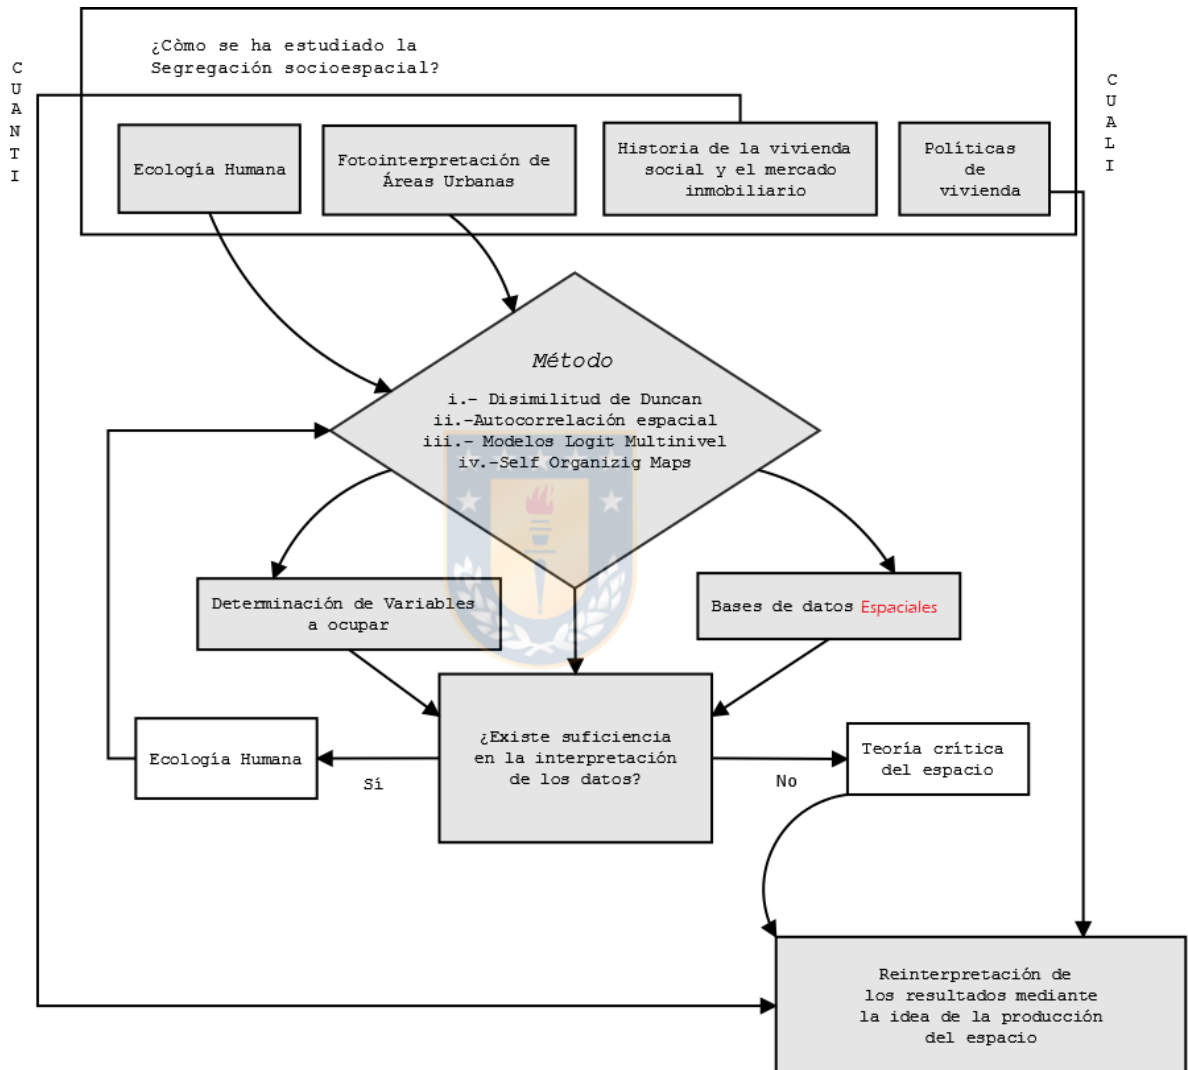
¿Còmo se ha estudiado la Segregación socioespacial?

C U A N T I

C U A L I

Ecología Humana

Fotointerpretación de Áreas Urbanas

Historia de la vivienda social y el mercado inmobiliario

Políticas de vivienda

Método

i.- Disimilitud de Duncan
ii.-Autocorrelación espacial
iii.- Modelos Logit Multinivel
iv.-Self Organizig Maps

Determinación de Variables a ocupar

Bases de datos Espaciales

¿Existe suficiencia en la interpretación de los datos?

Ecología Humana

Sí

No

Teoría crítica del espacio

Reinterpretación de los resultados mediante la idea de la producción del espacio